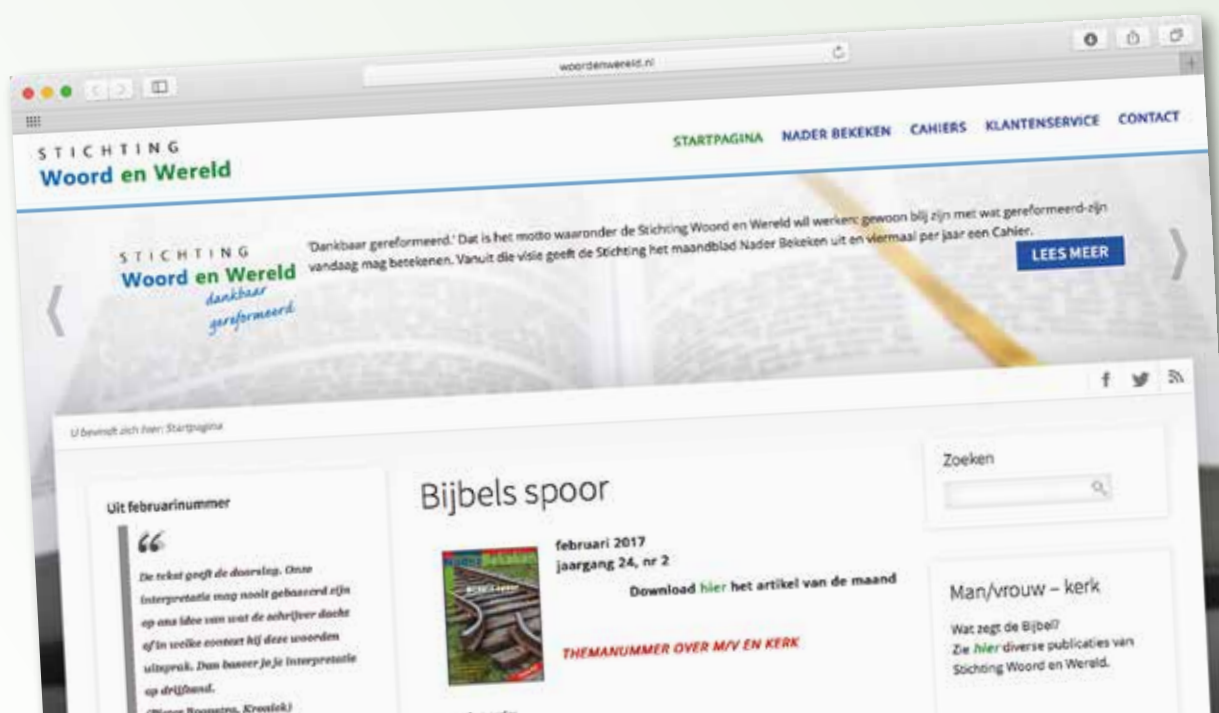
woordenwereld.nl

STICHTING
Woord en Wereld

STARTPAGINA NADER BEKEKEN CAHIERS KLANTENSERVICE CONTACT

STICHTING
Woord en Wereld
dankbaar
gereformeerd

'Dankbaar gereformeerd.' Dat is het motto waaronder de Stichting Woord en Wereld wil werken: gewoon blij zijn met wat gereformeerd-zijn vandaag mag betekenen. Vanuit die visie geeft de Stichting het maandblad Nader Bekeken uit en viermaal per jaar een Cahier.

LEES MEER

U bevindt zich hier: Startpagina

Uit februarinummer

De tekst geeft de doorslag. Onze interpretatie mag nooit gebaseerd zijn op ons idee van wat de schrijver dacht of in welke context hij deze woorden uitsprak. Dan baseer je je interpretatie op drijfzand.
([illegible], Kroniek)

Bijbels spoor

februari 2017
jaargang 24, nr 2
Download hier het artikel van de maand

THEMANUMMER OVER M/V EN KERK

Zoeken

Man/vrouw – kerk

Wat zegt de Bijbel?
Zie hier diverse publicaties van Stichting Woord en Wereld.